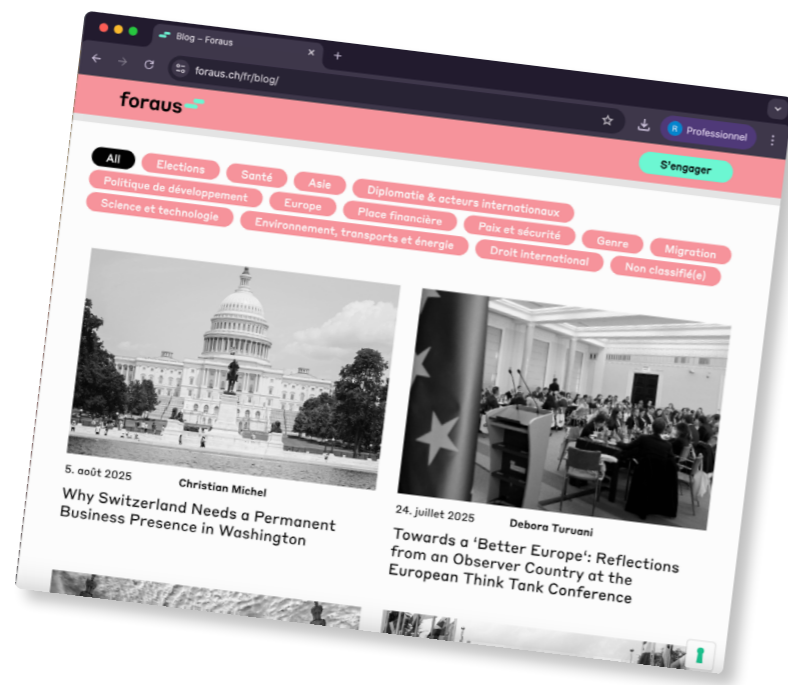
Blog – Foraus

foraus.ch/fr/blog/

R Professionnel

foraus

S'engager

All
Elections
Santé
Asie
Diplomatie & acteurs internationaux
Politique de développement
Europe
Place financière
Paix et sécurité
Genre
Migration
Science et technologie
Environnement, transports et énergie
Droit international
Non classifié(e)

5. août 2025
Christian Michel
Why Switzerland Needs a Permanent Business Presence in Washington

24. juillet 2025
Debora Turuani
Towards a 'Better Europe': Reflections from an Observer Country at the European Think Tank Conference